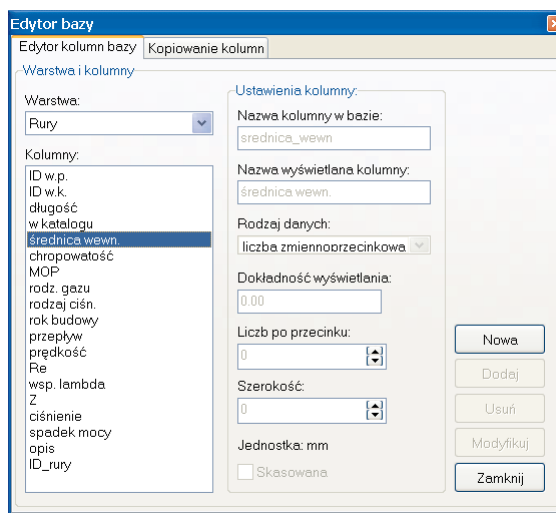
Edytor bazy

Edytor kolumn bazy | Kopiowanie kolumn

Warstwa i kolumny

Warstwa:

Rury

Kolumny:

ID w.p.
ID w.k.
długość
w katalogu
średnica wewn.
chropowatość
MOP
rodz. gazu
rodzaj ciśn.
rok budowy
przepływ
prędkość
Re
wsp. lambda
Z
ciśnienie
spadek mocy
opis
ID_rury

Ustawienia kolumny:

Nazwa kolumny w bazie:

srednica_wewn

Nazwa wyświetlana kolumny:

średnica wewn.

Rodzaj danych:

liczba zmiennoprzecinkowa

Dokładność wyświetlania:

0.00

Liczb po przecinku:

0

Szerokość:

0

Jednostka: mm

Skasowana

Nowa

Dodaj

Usuń

Modyfikuj

Zamknij